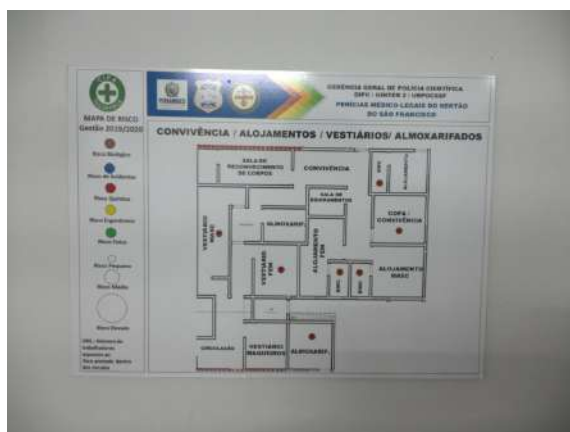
MAPA DE RISCO
Gestão 2019/2020

Risco Biológico
Risco de Acidentes
Risco Químico
Risco Ergonômico
Risco Físico
Risco Pequeno
Risco Médio
Risco Elevado

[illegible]

GERÊNCIA GERAL DE POLÍCIA CIENTÍFICA
GGPC / GINTER 2 / UNPOCSSF
PERÍCIAS MÉDICO-LEGAIS DO SERTÃO DO SÃO FRANCISCO

CONVIVÊNCIA / ALOJAMENTOS / VESTIÁRIOS/ ALMOXARIFADOS

SALA DE RECONHECIMENTO DE CORPOS
CONVIVÊNCIA
SALA DE EQUIPAMENTOS
WC
ALOJAMENTO
COPA / CONVIVÊNCIA
VESTIÁRIO MASC
ALMOXARIF.
ALOJAMENTO FEM
VESTIÁRIO FEM
WC
WC
ALOJAMENTO MASC
CIRCULAÇÃO
VESTIÁRIO MAQUEIROS
ALMOXARIF.